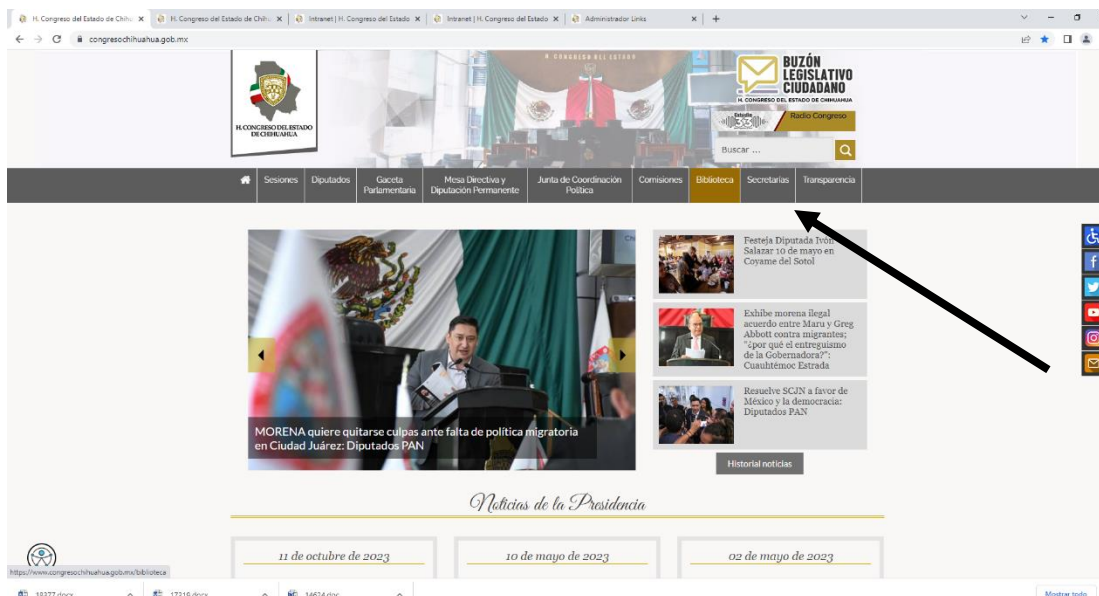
H. Congreso del Estado de Chihu × | H. Congreso del Estado de Chihu × | Intranet | H. Congreso del Estado × | Intranet | H. Congreso del Estado × | Administrador Links × | +

congresochihuahua.gob.mx

H. CONGRESO DEL ESTADO DE CHIHUAHUA

H. CONGRESO DEL ESTADO

BUZÓN LEGISLATIVO CIUDADANO
H. CONGRESO DEL ESTADO DE CHIHUAHUA

Radio Congreso

Buscar ...

Sesiones | Diputados | Gaceta Parlamentaria | Mesa Directiva y Diputación Permanente | Junta de Coordinación Política | Comisiones | Biblioteca | Secretarías | Transparencia

MORENA quiere quitarse culpas ante falta de política migratoria en Ciudad Juárez: Diputados PAN

Festeja Diputada Ivón Salazar 10 de mayo en Coyame del Sotol

Exhibe morena ilegal acuerdo entre Maru y Greg Abbott contra migrantes; "¿por qué el entreguismo de la Gobernadora?": Cuauhtémoc Estrada

Resuelve SCJN a favor de México y la democracia: Diputados PAN

Historial noticias

Noticias de la Presidencia

11 de octubre de 2023

10 de mayo de 2023

02 de mayo de 2023

https://www.congresochihuahua.gob.mx/biblioteca

19277.docx | 17216.docx | 14624.doc

Mostrar todo